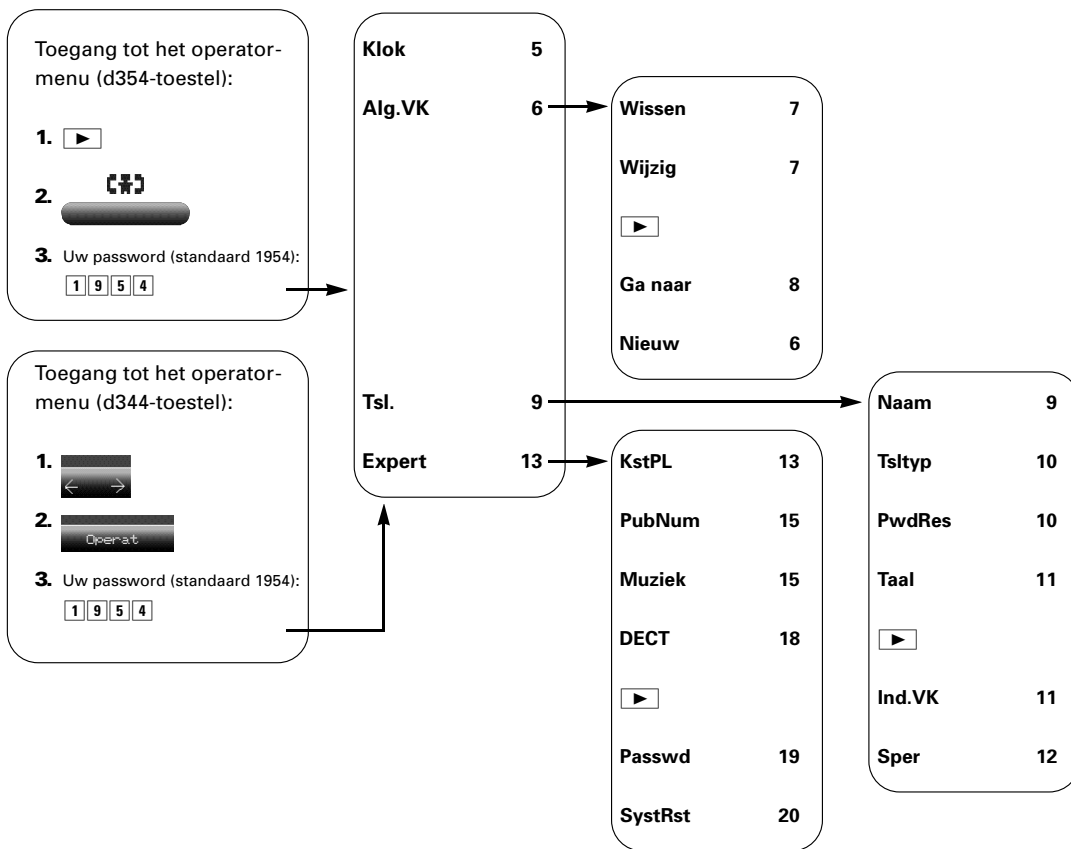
Toegang tot het operatormenu (d354-toestel):

1. ►

2. (✱)

3. Uw password (standaard 1954): 1 9 5 4

Toegang tot het operatormenu (d344-toestel):

1. ← →

2. Operat

3. Uw password (standaard 1954): 1 9 5 4

Klok 5

Alg.VK 6

Tsl. 9

Expert 13

Wissen 7

Wijzig 7

►

Ga naar 8

Nieuw 6

KstPL 13

PubNum 15

Muziek 15

DECT 18

►

Passwd 19

SystRst 20

Naam 9

Tsltyp 10

PwdRes 10

Taal 11

►

Ind.VK 11

Sper 12